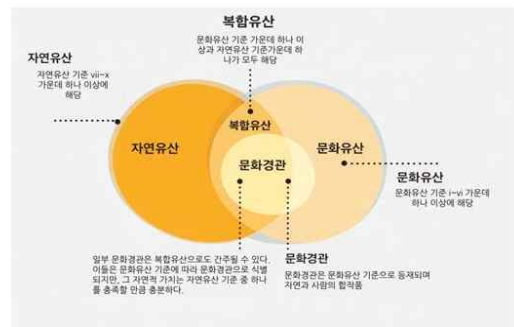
복합유산

문화유산 기준 가운데 하나 이상과 자연유산 기준가운데 하나가 모두 해당

자연유산

자연유산 기준 vii~x 가운데 하나 이상에 해당

자연유산

복합유산

문화경관

문화유산

문화유산

문화유산 기준 i~vi 가운데 하나 이상에 해당

일부 문화경관은 복합유산으로도 간주될 수 있다. 이들은 문화유산 기준에 따라 문화경관으로 식별되지만, 그 자연적 가치는 자연유산 기준 중 하나를 충족할 만큼 충분하다.

문화경관

문화경관은 문화유산 기준으로 등재되며 자연과 사람의 합작품